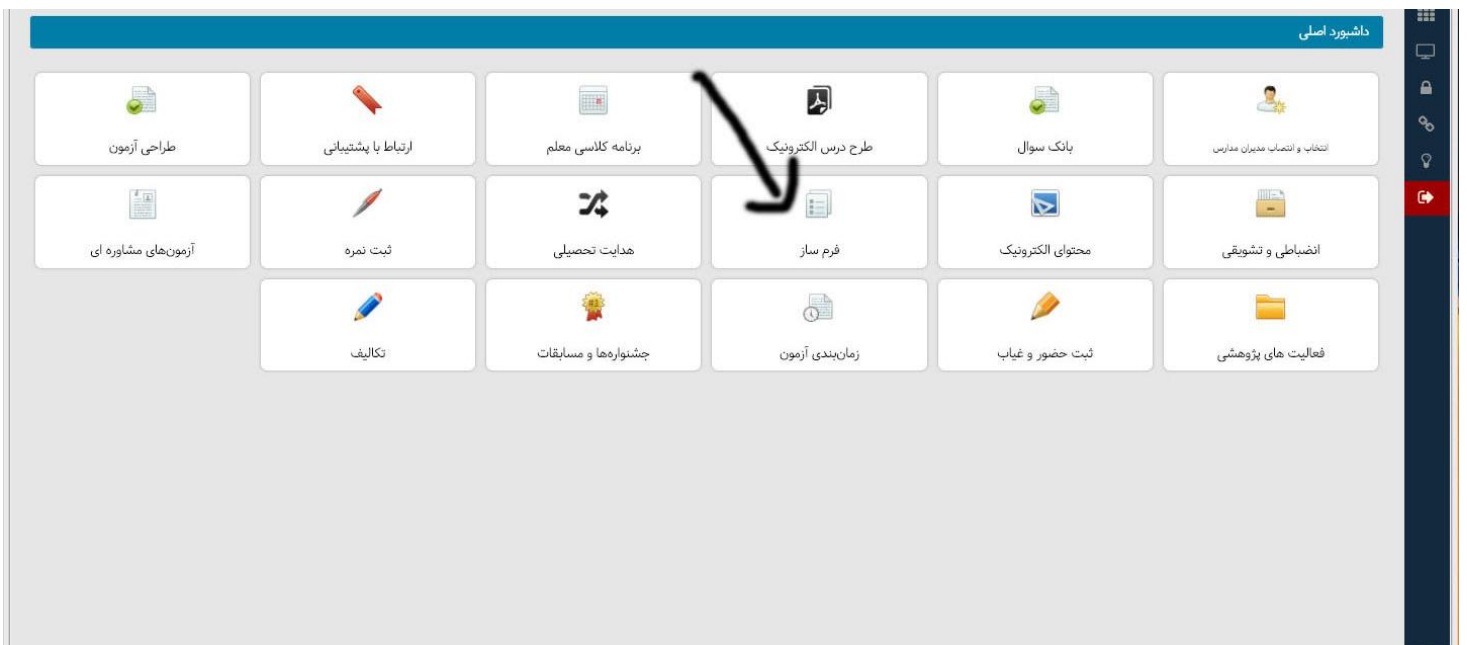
داشبورد اصلی

انتخاب و انتصاب مدیران مدارس
بانک سوال
طرح درس الکترونیک
برنامه کلاسی معلم
ارتباط با پشتیبانی
طراحی آزمون

انضباطی و تشویقی
محتوای الکترونیک
فرم ساز
هدایت تحصیلی
ثبت نمره
آزمون‌های مشاوره ای

فعالیت های پژوهشی
ثبت حضور و غیاب
زمان‌بندی آزمون
جشنواره‌ها و مسابقات
تکالیف